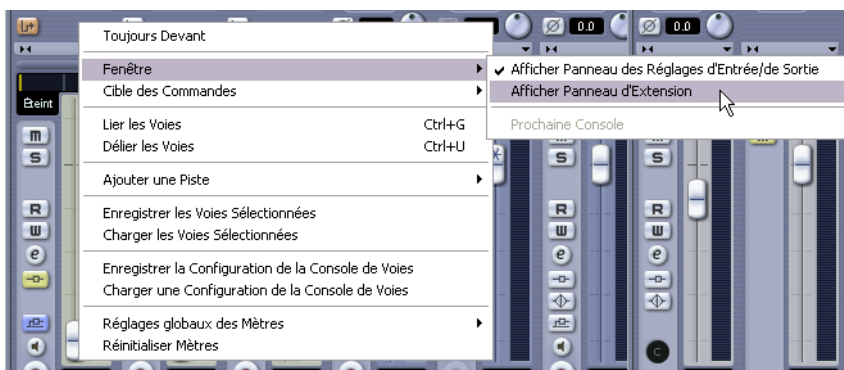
Toujours Devant

Fenêtre
Cible des Commandes

Lier les Voies Ctrl+G
Délier les Voies Ctrl+U

Ajouter une Piste

Enregistrer les Voies Sélectionnées
Charger les Voies Sélectionnées

Enregistrer la Configuration de la Console de Voies
Charger une Configuration de la Console de Voies

Réglages globaux des Mètres
Réinitialiser Mètres

✔ Afficher Panneau des Réglages d'Entrée/de Sortie
Afficher Panneau d'Extension

Prochaine Console

Éteint
m
s
R
W
e
0.0
0.0
s
R
W
e
s
R
W
e